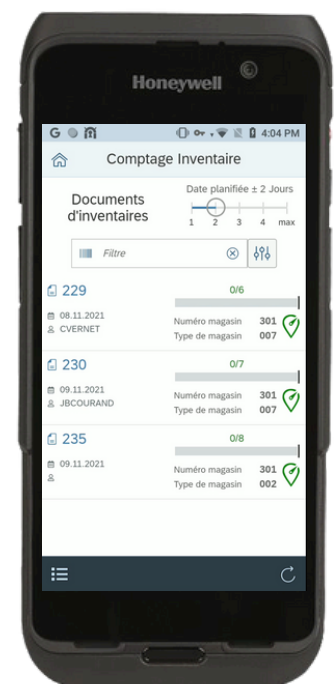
Honeywell

G

4:04 PM

Comptage Inventaire

Documents d'inventaires

Date planifiée ± 2 Jours

1 2 3 4 max

Filtre

229

0/6

08.11.2021

CVERNET

Numéro magasin 301

Type de magasin 007

230

0/7

09.11.2021

JBCOURAND

Numéro magasin 301

Type de magasin 007

235

0/8

09.11.2021

Numéro magasin 301

Type de magasin 002